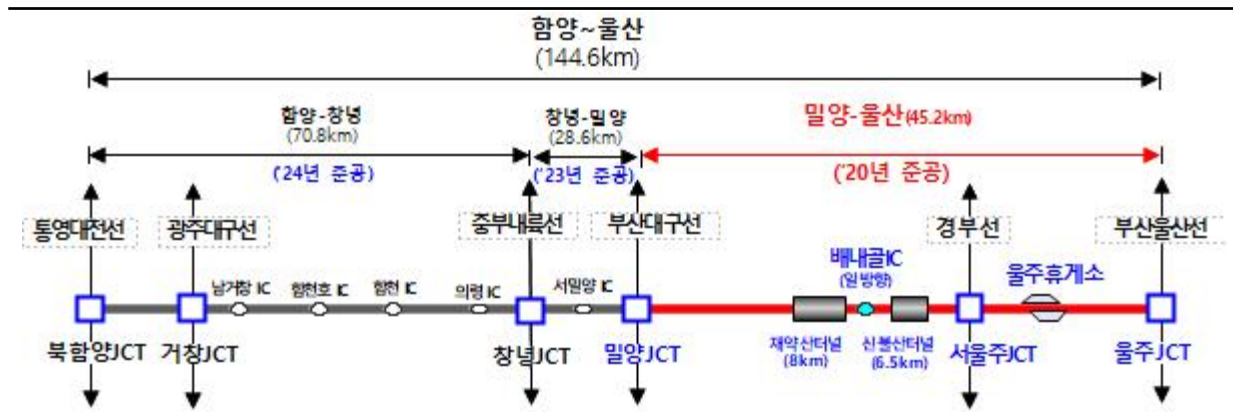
함양~울산
(144.6km)

함양-창녕
(70.8km)

('24년 준공)

창녕-밀양
(28.6km)

('23년 준공)

밀양-울산(45.2km)

('20년 준공)

통영대전선

광주대구선

중부내륙선

부산대구선

경부선

부산울산선

배내골IC
(일방향)

울주휴게소

남거창 IC

합천호 IC

합천 IC

의령 IC

서밀양 IC

북함양JCT

거창JCT

창녕JCT

밀양JCT

재약산터널
(8km)

신불산터널
(6.5km)

서울주JCT

울주JCT